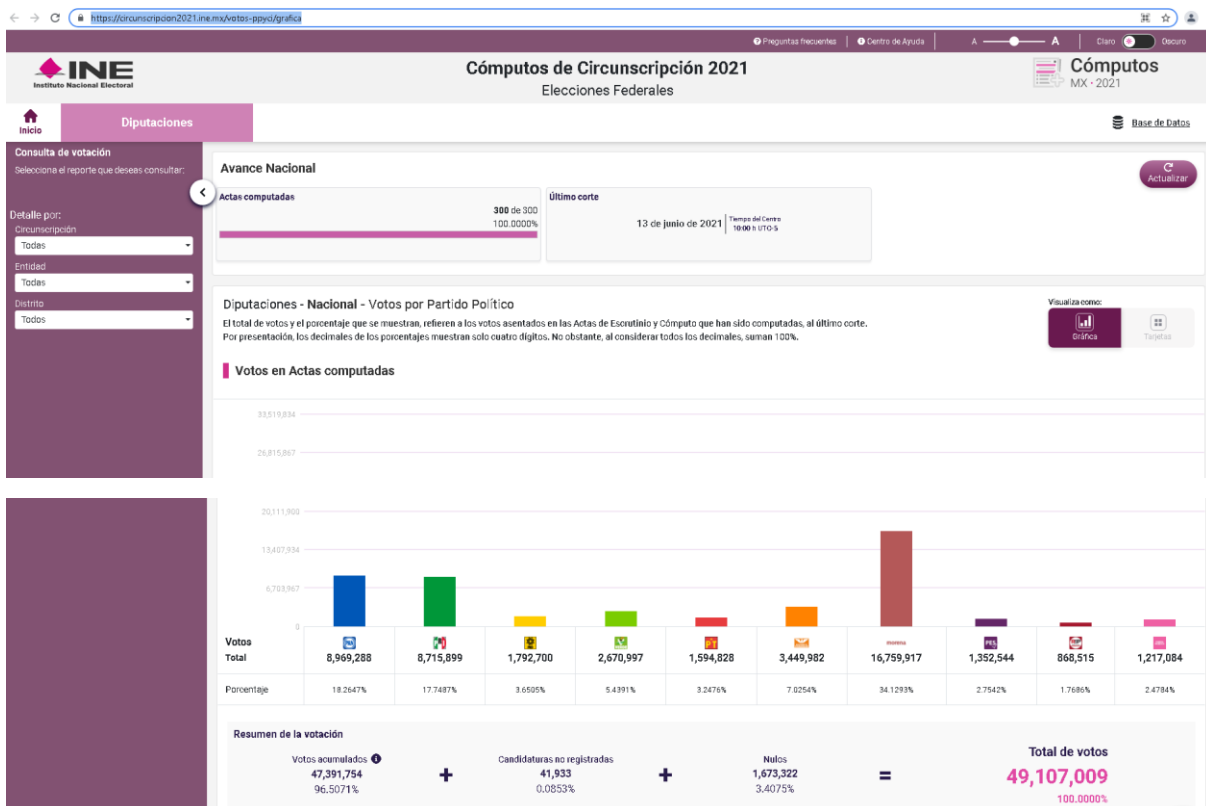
https://circunscripcion2021.ine.mx/votos-ppyci/grafica

Preguntas frecuentes | Centro de Ayuda | A A | Claro Oscuro

INE
Instituto Nacional Electoral

Cómputos de Circunscripción 2021
Elecciones Federales

Cómputos
MX · 2021

Inicio
Diputaciones

Base de Datos

Consulta de votación
Selecciona el reporte que deseas consultar:

Detalle por:
Circunscripción
Todas
Entidad
Todas
Distrito
Todos

Avance Nacional

Actualizar

Actas computadas
300 de 300
100.0000%

Último corte
13 de junio de 2021 | Tiempo del Centro 10:00 h UTC-5

Diputaciones - Nacional - Votos por Partido Político
El total de votos y el porcentaje que se muestran, refieren a los votos asentados en las Actas de Escrutinio y Cómputo que han sido computadas, al último corte.
Por presentación, los decimales de los porcentajes muestran solo cuatro dígitos. No obstante, al considerar todos los decimales, suman 100%.

Visualiza como:
Gráfica
Tarjetas

Votos en Actas computadas

33,519,834
26,815,867
20,111,900
13,407,934
6,703,967
0

| Votos Total | 8,969,288 | 8,715,899 | 1,792,700 | 2,670,997 | 1,594,828 | 3,449,982 | 16,759,917 | 1,352,544 | 868,515 | 1,217,084 |
|---|---|---|---|---|---|---|---|---|---|---|
| Porcentaje | 18.2647% | 17.7487% | 3.6505% | 5.4391% | 3.2476% | 7.0254% | 34.1293% | 2.7542% | 1.7686% | 2.4784% |

morena
PES

Resumen de la votación
Votos acumulados
47,391,754
96.5071%
+
Candidaturas no registradas
41,933
0.0853%
+
Nulos
1,673,322
3.4075%
=
Total de votos
49,107,009
100.0000%